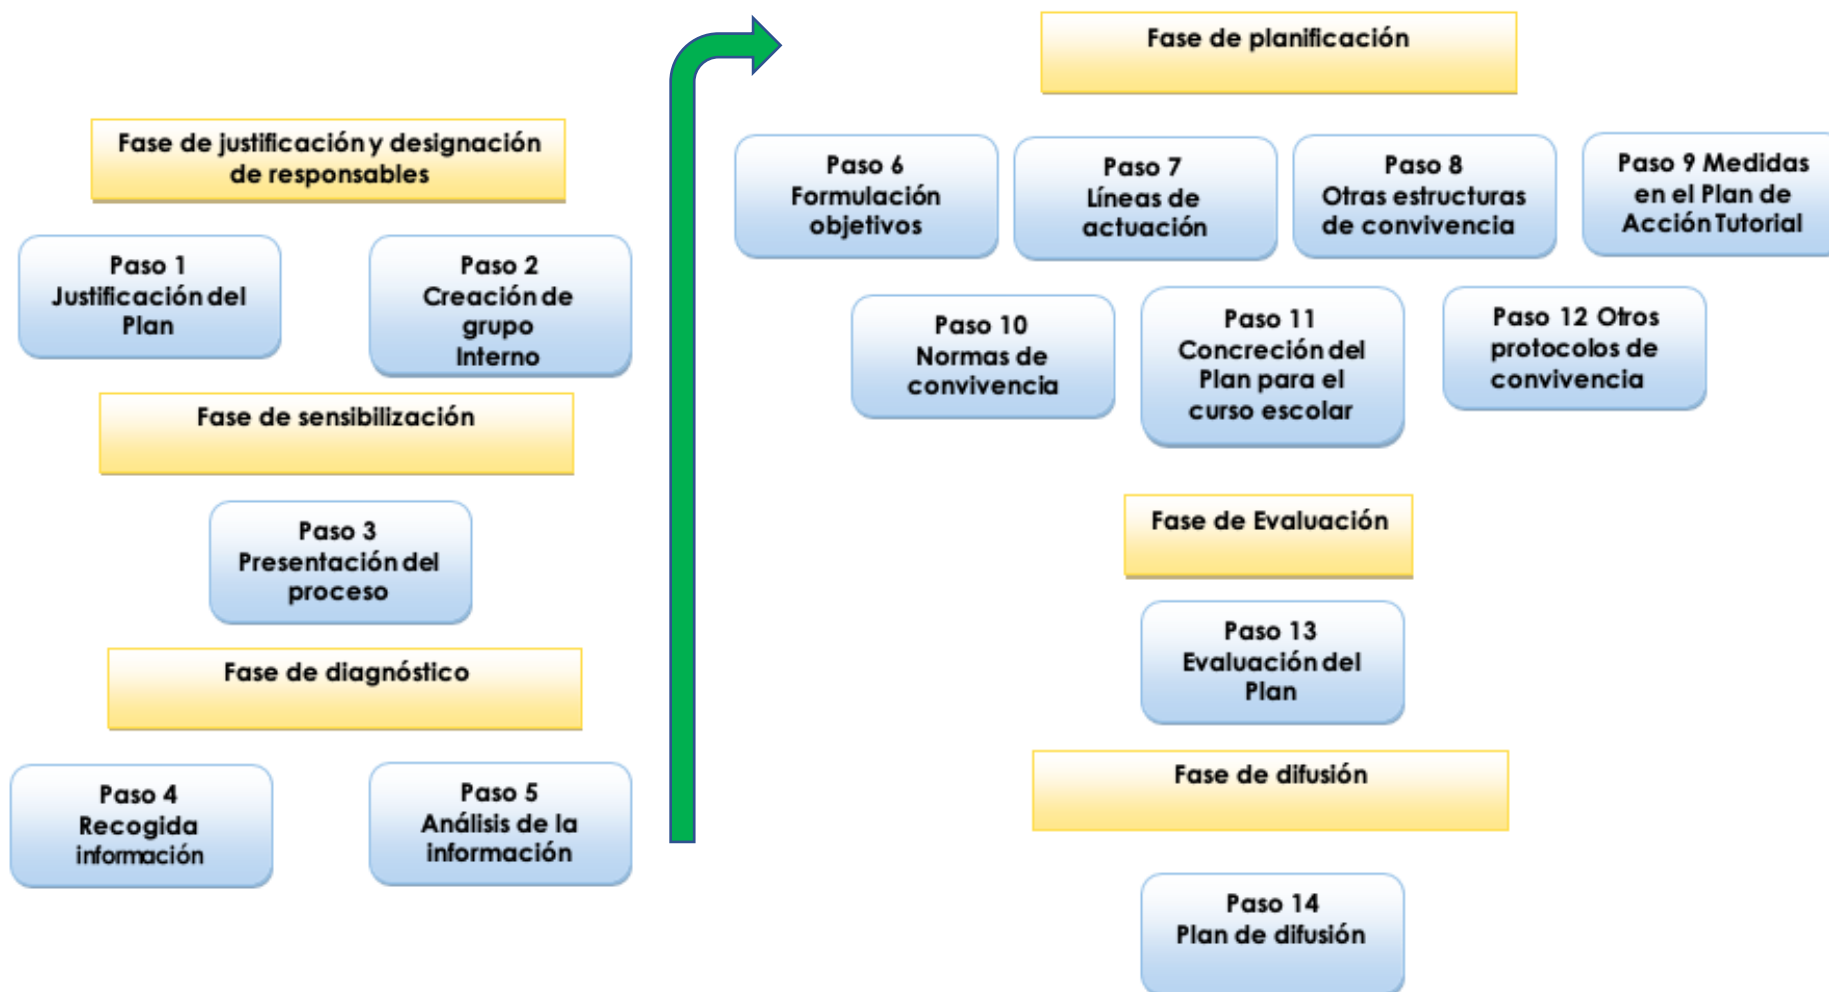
Fase de justificación y designación de responsables

Paso 1
Justificación del Plan

Paso 2
Creación de grupo Interno

Fase de sensibilización

Paso 3
Presentación del proceso

Fase de diagnóstico

Paso 4
Recogida información

Paso 5
Análisis de la información

Fase de planificación

Paso 6
Formulación objetivos

Paso 7
Líneas de actuación

Paso 8
Otras estructuras de convivencia

Paso 9 Medidas en el Plan de Acción Tutorial

Paso 10
Normas de convivencia

Paso 11
Concreción del Plan para el curso escolar

Paso 12 Otros protocolos de convivencia

Fase de Evaluación

Paso 13
Evaluación del Plan

Fase de difusión

Paso 14
Plan de difusión